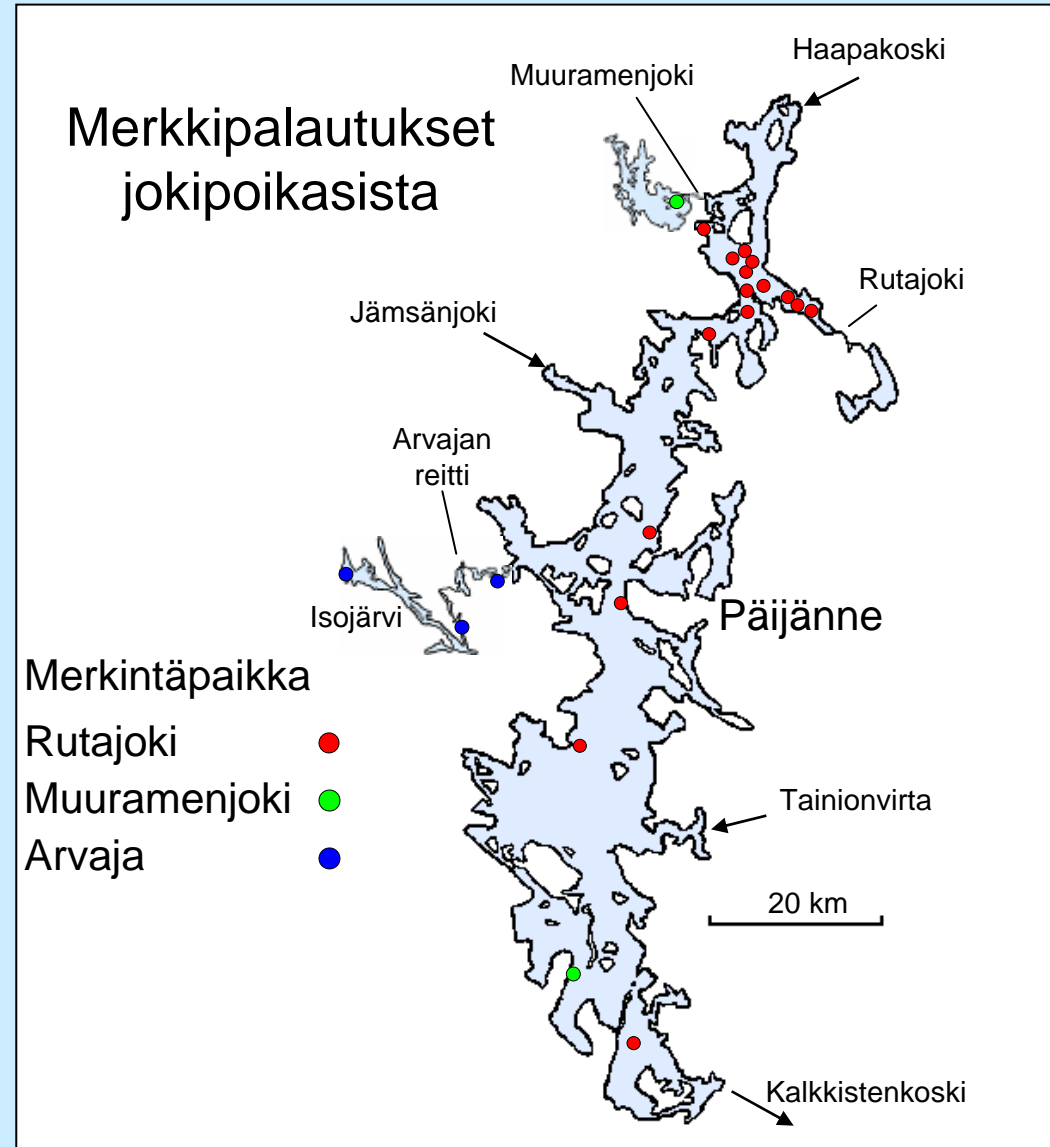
Merkkipalautukset jokipoikasista

Muuramenjoki

Haapakoski

Rutajoki

Jämsänjoki

Arvajan reitti

Isojärvi

Päijänne

Merkintäpaikka

Rutajoki

Muuramenjoki

Arvaja

Tainionvirta

20 km

Kalkkistenkoski